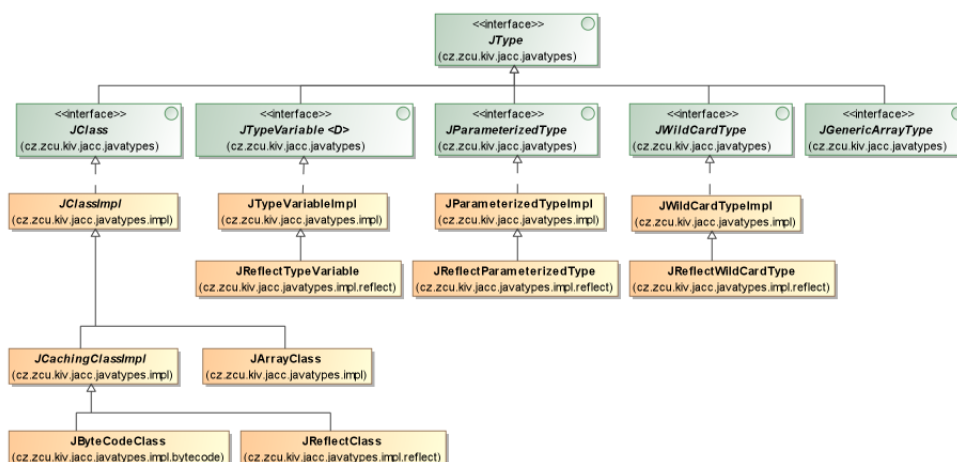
<<interface>>
JType
(cz.zcu.kiv.jacc.javatypes)

<<interface>>
JClass
(cz.zcu.kiv.jacc.javatypes)

<<interface>>
JTypeVariable <D>
(cz.zcu.kiv.jacc.javatypes)

<<interface>>
JParameterizedType
(cz.zcu.kiv.jacc.javatypes)

<<interface>>
JWildCardType
(cz.zcu.kiv.jacc.javatypes)

<<interface>>
JGenericArrayType
(cz.zcu.kiv.jacc.javatypes)

JClassImpl
(cz.zcu.kiv.jacc.javatypes.impl)

JTypeVariableImpl
(cz.zcu.kiv.jacc.javatypes.impl)

JParameterizedTypeImpl
(cz.zcu.kiv.jacc.javatypes.impl)

JWildCardTypeImpl
(cz.zcu.kiv.jacc.javatypes.impl)

JReflectTypeVariable
(cz.zcu.kiv.jacc.javatypes.impl.reflect)

JReflectParameterizedType
(cz.zcu.kiv.jacc.javatypes.impl.reflect)

JReflectWildCardType
(cz.zcu.kiv.jacc.javatypes.impl.reflect)

JCachingClassImpl
(cz.zcu.kiv.jacc.javatypes.impl)

JArrayClass
(cz.zcu.kiv.jacc.javatypes.impl)

JByteCodeClass
(cz.zcu.kiv.jacc.javatypes.impl.bytecode)

JReflectClass
(cz.zcu.kiv.jacc.javatypes.impl.reflect)